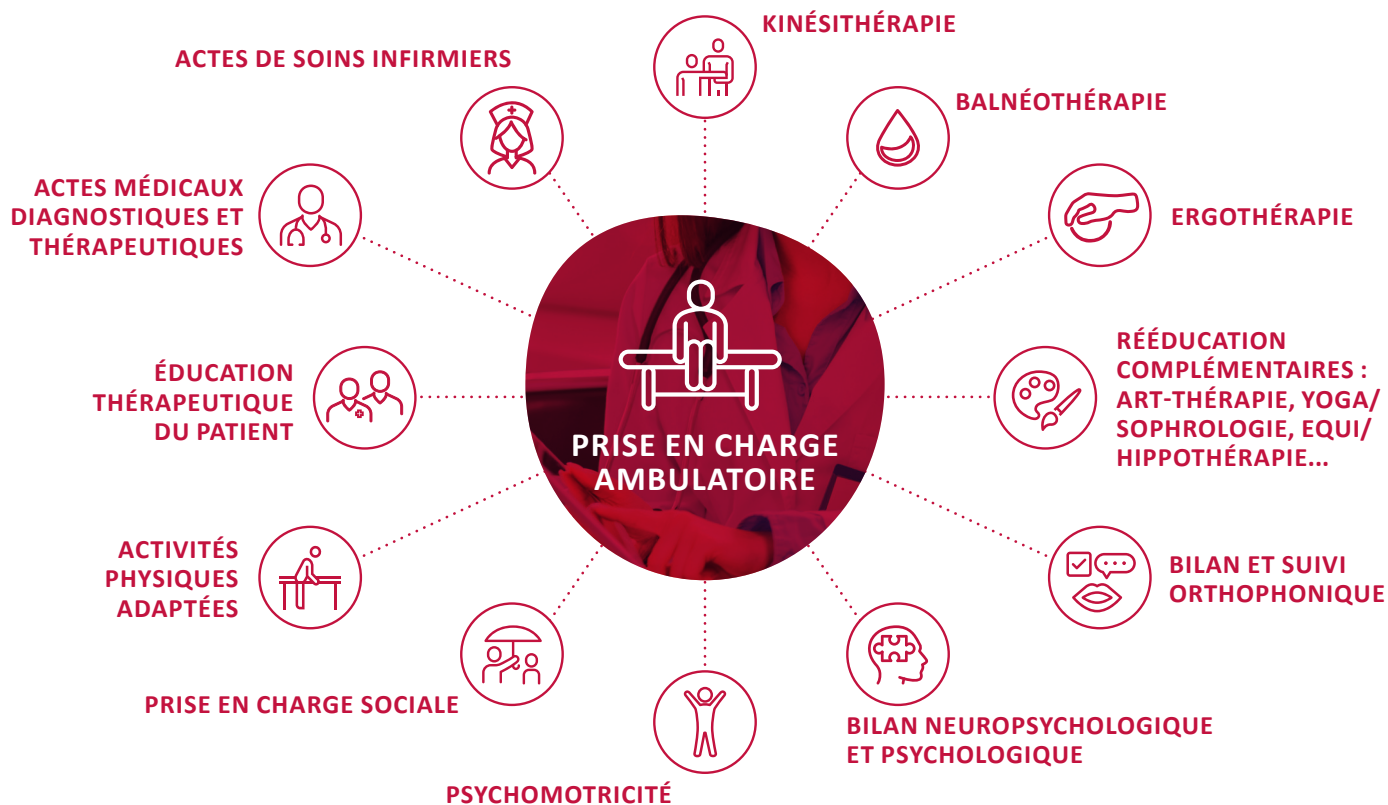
KINÉSITHÉRAPIE

ACTES DE SOINS INFIRMIERS

BALNÉOTHÉRAPIE

ACTES MÉDICAUX DIAGNOSTIQUES ET THÉRAPEUTIQUES

ERGOTHÉRAPIE

PRISE EN CHARGE AMBULATOIRE

RÉÉDUCATION COMPLÉMENTAIRES : ART-THÉRAPIE, YOGA/ SOPHROLOGIE, EQUI/ HIPPOTHÉRAPIE...

ÉDUCATION THÉRAPEUTIQUE DU PATIENT

ACTIVITÉS PHYSIQUES ADAPTÉES

BILAN ET SUIVI ORTHOPHONIQUE

PRISE EN CHARGE SOCIALE

BILAN NEUROPSYCHOLOGIQUE ET PSYCHOLOGIQUE

PSYCHOMOTRICITÉ